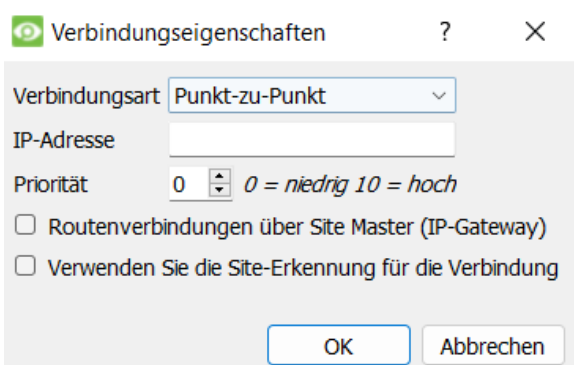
Verbindungseigenschaften ? ×

Verbindungsart Punkt-zu-Punkt

IP-Adresse

Priorität 0 0 = niedrig 10 = hoch

Routenverbindungen über Site Master (IP-Gateway)

Verwenden Sie die Site-Erkennung für die Verbindung

OK Abbrechen